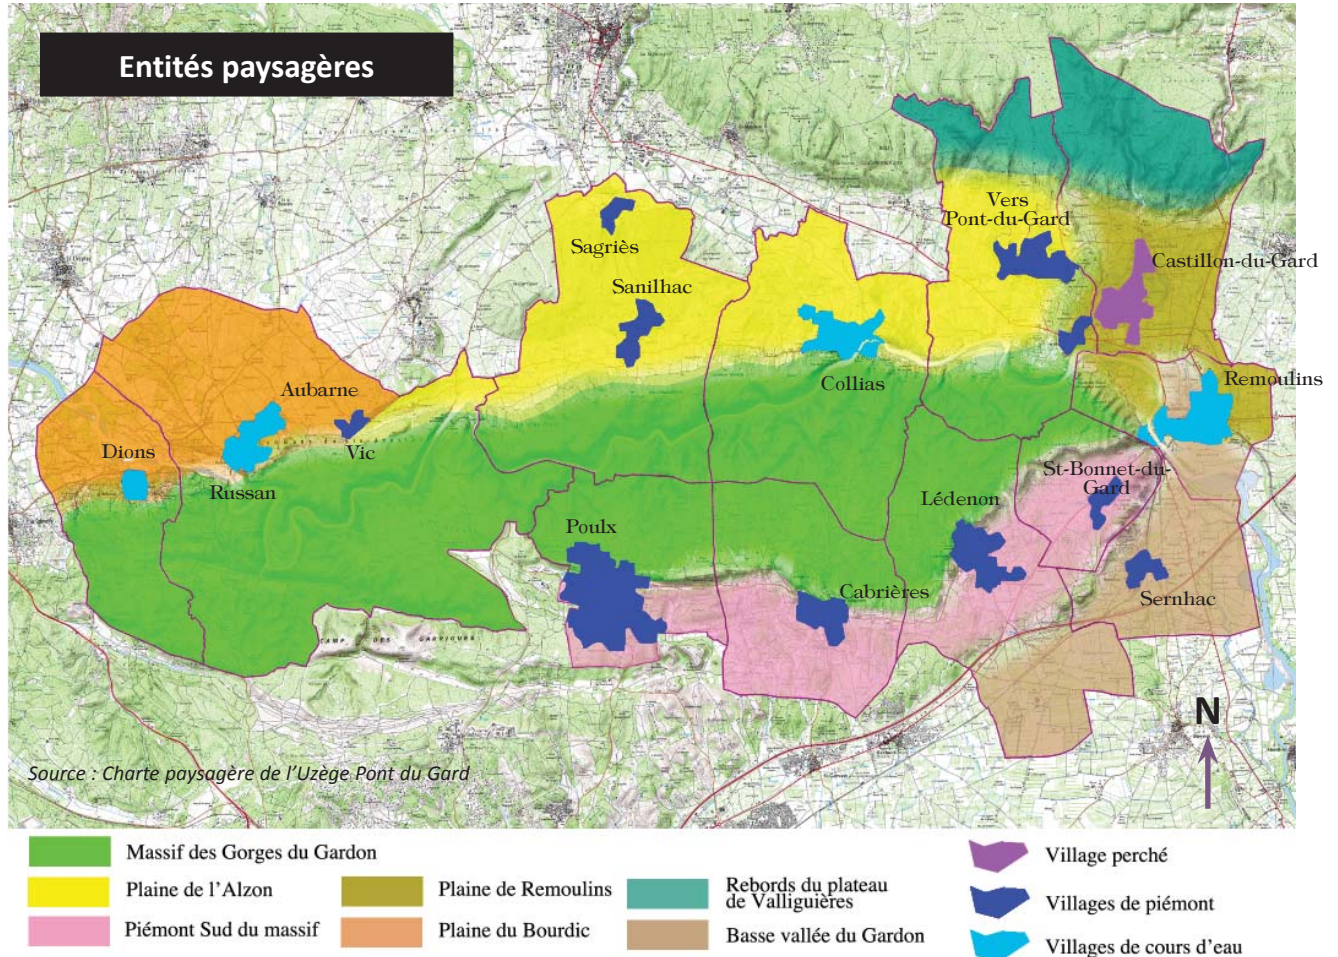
Entités paysagères

Sagriès
Sanilhac
Vers Pont-du-Gard
Castillon-du-Gard
Aubarne
Dions
Vic
Russan
Collias
Remoulins
St-Bonnet-du-Gard
Lédenon
Poulx
Cabrières
Sernhac
N

Source : Charte paysagère de l'Uzège Pont du Gard

Massif des Gorges du Gardon
Plaine de l'Alzon
Piémont Sud du massif
Plaine de Remoulins
Plaine du Bourdic
Rebords du plateau de Valliguières
Basse vallée du Gardon
Village perché
Villages de piémont
Villages de cours d'eau